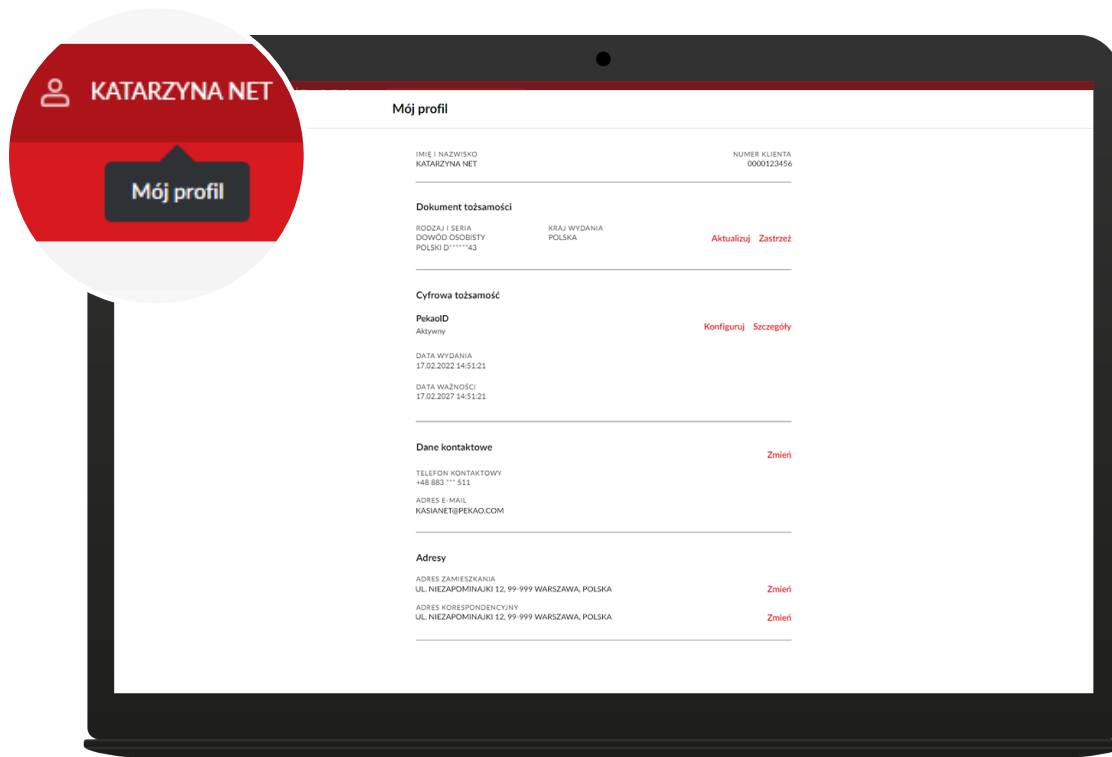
KATARZYNA NET

Mój profil

Mój profil

IMIĘ I NAZWISKO
KATARZYNA NET

NUMER KLIENTA
0000123456

Dokument tożsamości

RODZAJ I SERIA
DOWÓD OSOBISTY
POLSKI D******43

KRAJ WYDANIA
POLSKA

Aktualizuj Zastrzeż

Cyfrowa tożsamość

PekaoID
Aktywny

Konfiguruj Szczegóły

DATA WYDANIA
17.02.2022 14:51:21

DATA WAŻNOŚCI
17.02.2027 14:51:21

Dane kontaktowe

Zmień

TELEFON KONTAKTOWY
+48 883 *** 511

ADRES E-MAIL
KASIANET@PEKAO.COM

Adresy

ADRES ZAMIESZKANIA
UL. NIEZAPOMINAJKI 12, 99-999 WARSZAWA, POLSKA

Zmień

ADRES KORESPONDENCYJNY
UL. NIEZAPOMINAJKI 12, 99-999 WARSZAWA, POLSKA

Zmień